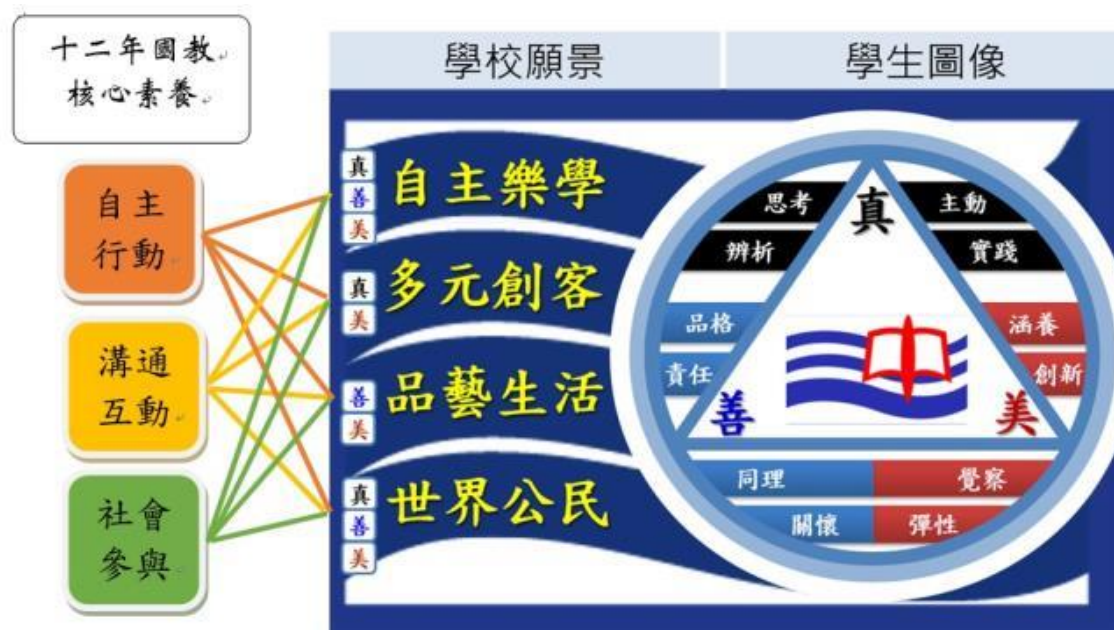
十二年國教
核心素養

自主
行動

溝通
互動

社會
參與

| 學校願景 | 學生圖像 |
|---|---|

真 善 美 自主樂學

真 美 多元創客

善 美 品藝生活

真 善 美 世界公民

真
思考
主動
辨析
實踐

善
品格
責任

美
涵養
創新

同理
覺察
關懷
彈性